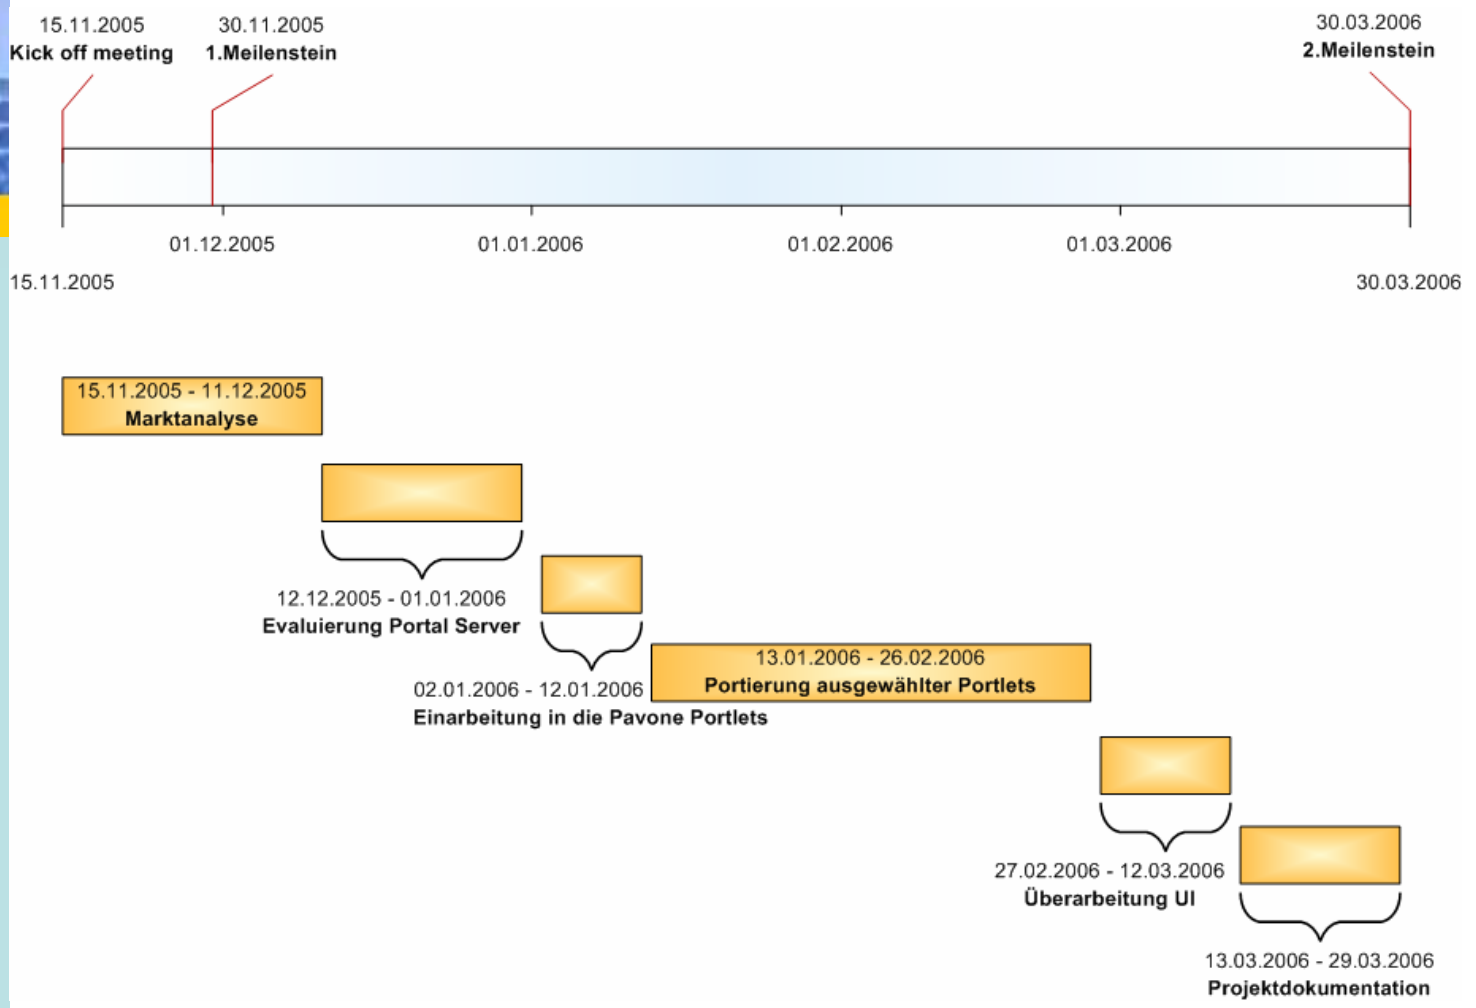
15.11.2005
Kick off meeting

30.11.2005
1.Meilenstein

30.03.2006
2.Meilenstein

01.12.2005
01.01.2006
01.02.2006
01.03.2006

15.11.2005
30.03.2006

15.11.2005 - 11.12.2005
Marktanalyse

12.12.2005 - 01.01.2006
Evaluierung Portal Server

02.01.2006 - 12.01.2006
Einarbeitung in die Pavone Portlets

13.01.2006 - 26.02.2006
Portierung ausgewählter Portlets

27.02.2006 - 12.03.2006
Überarbeitung UI

13.03.2006 - 29.03.2006
Projektdokumentation